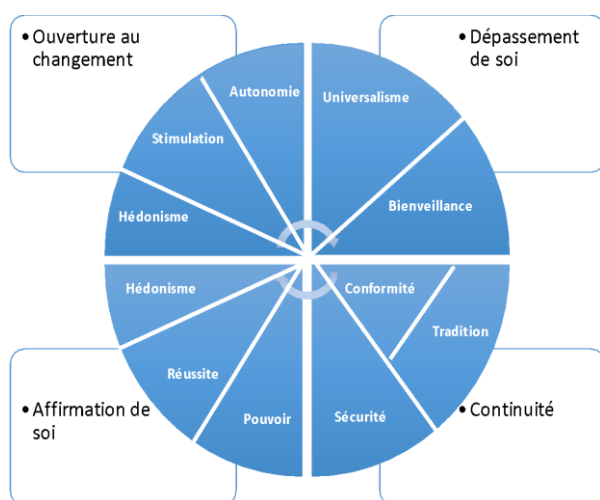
• Ouverture au changement

• Dépassement de soi

Autonomie

Universalisme

Stimulation

Bienveillance

Hédonisme

Hédonisme

Conformité

Tradition

Réussite

• Affirmation de soi

Pouvoir

Sécurité

• Continuité